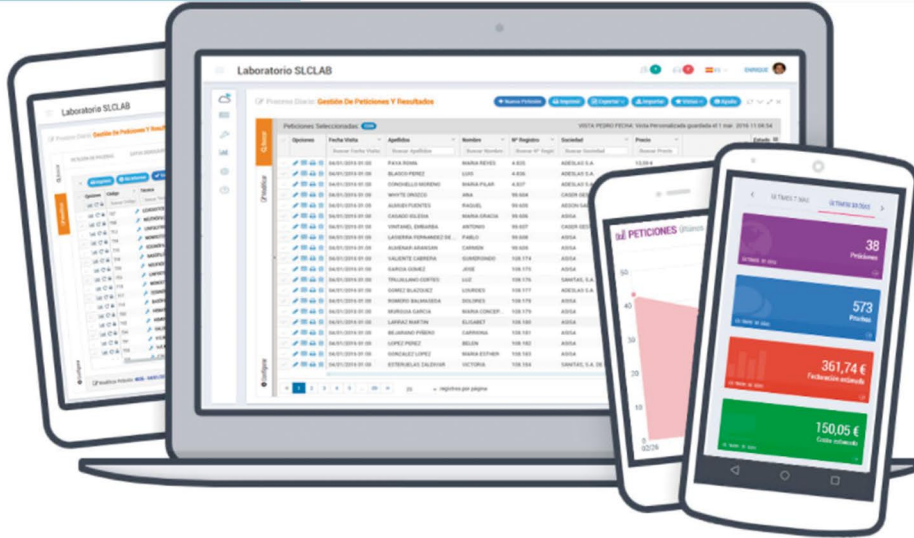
Laboratorio SLCLAB

Proceso Diario: Gestión De Peticiones Y Resultados

Nueva Petición
Imprimir
Exportar
Importar
Vistas
Ayuda

Peticiones Seleccionadas

| Opciones | Fecha Visita | Apellidos | Nombre | Nº Registro | Sociedad | Precio |
|---|---|---|---|---|---|---|
| | 04/01/2016 01:00 | PAYA ROMA | MARIA REYES | 4.835 | ADESLAS S.A. | |
| | 04/01/2016 01:00 | BLASCO PEREZ | LUIS | 4.836 | ADESLAS S.A. | |
| | 04/01/2016 01:00 | CONCHILLO MORENO | MARIA PILAR | 4.837 | ADESLAS S.A. | |
| | 04/01/2016 01:00 | WHITE OROZCO | ANA | 99.604 | CASER SEGUROS | |
| | 04/01/2016 01:00 | ALAVES FUENTES | RAQUEL | 99.605 | AEGON SALUD | |
| | 04/01/2016 01:00 | CASADO IGLESIA | MARIA GRACIA | 99.606 | ASISA | |
| | 04/01/2016 01:00 | VINTANEL EMBARBA | ANTONIA | 99.607 | CASER SEGUROS | |
| | 04/01/2016 01:00 | LASIERRA FERNANDEZ DE | PABLO | 99.608 | ASISA | |
| | 04/01/2016 01:00 | ALMENAR ARANGAN | CARMEN | 99.609 | ASISA | |
| | 04/01/2016 01:00 | VALIENTE CABRERA | GUMERSINDO | 108.174 | ASISA | |
| | 04/01/2016 01:00 | GARCIA GOMEZ | JOSE | 108.175 | ASISA | |
| | 04/01/2016 01:00 | TRUJILLANO CORTES | LUZ | 108.176 | SANITAS, S.A. | |
| | 04/01/2016 01:00 | GOMEZ BLAZQUEZ | LOURDES | 108.177 | ADESLAS S.A. | |
| | 04/01/2016 01:00 | ROMERO BALMASEDA | DOLORES | 108.178 | ASISA | |
| | 04/01/2016 01:00 | MURGUIA GARCIA | MARIA CONCEP. | 108.179 | ASISA | |
| | 04/01/2016 01:00 | LARRAZ MARTIN | ELISABET | 108.180 | ASISA | |
| | 04/01/2016 01:00 | BEJARANO PIÑERO | CARMINA | 108.181 | ASISA | |
| | 04/01/2016 01:00 | LOPEZ PEREZ | BELEN | 108.182 | ASISA | |
| | 04/01/2016 01:00 | GONZALEZ LOPEZ | MARIA ESTHER | 108.183 | ASISA | |
| | 04/01/2016 01:00 | ESTERUELAS ZALDIVAR | VICTORIA | 108.184 | SANITAS, S.A. | |

registros por página

Laboratorio SLCLAB

PETICIONES

38
Peticiones

573
Pruebas

361,74 €
Facturación estimada

150,05 €
Costes estimados